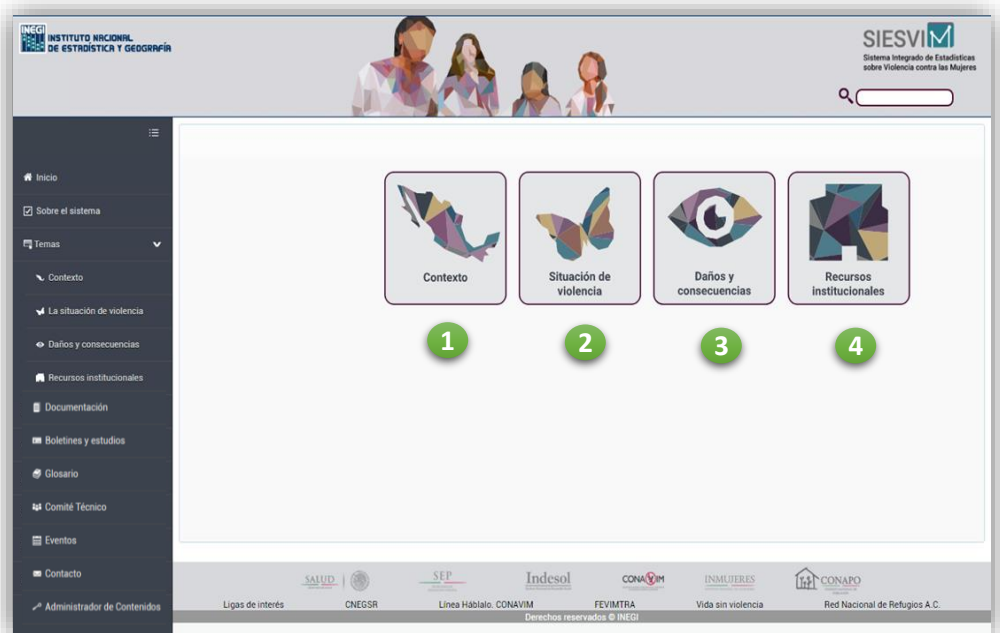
INEGI INSTITUTO NACIONAL DE ESTADÍSTICA Y GEOGRAFÍA

SIESVIM
Sistema Integrado de Estadísticas sobre Violencia contra las Mujeres

Inicio
Sobre el sistema
Temas
Contexto
La situación de violencia
Daños y consecuencias
Recursos institucionales
Documentación
Boletines y estudios
Glosario
Comité Técnico
Eventos
Contacto
Administrador de Contenidos

Contexto
Situación de violencia
Daños y consecuencias
Recursos institucionales

1
2
3
4

SALUD
SEP
Indesol
CONAVIM
INMUJERES
CONAPO

Ligas de interés
CNEGSR
Línea Háblalo. CONAVIM
FEVIMTRA
Vida sin violencia
Red Nacional de Refugios A.C.

Derechos reservados © INEGI